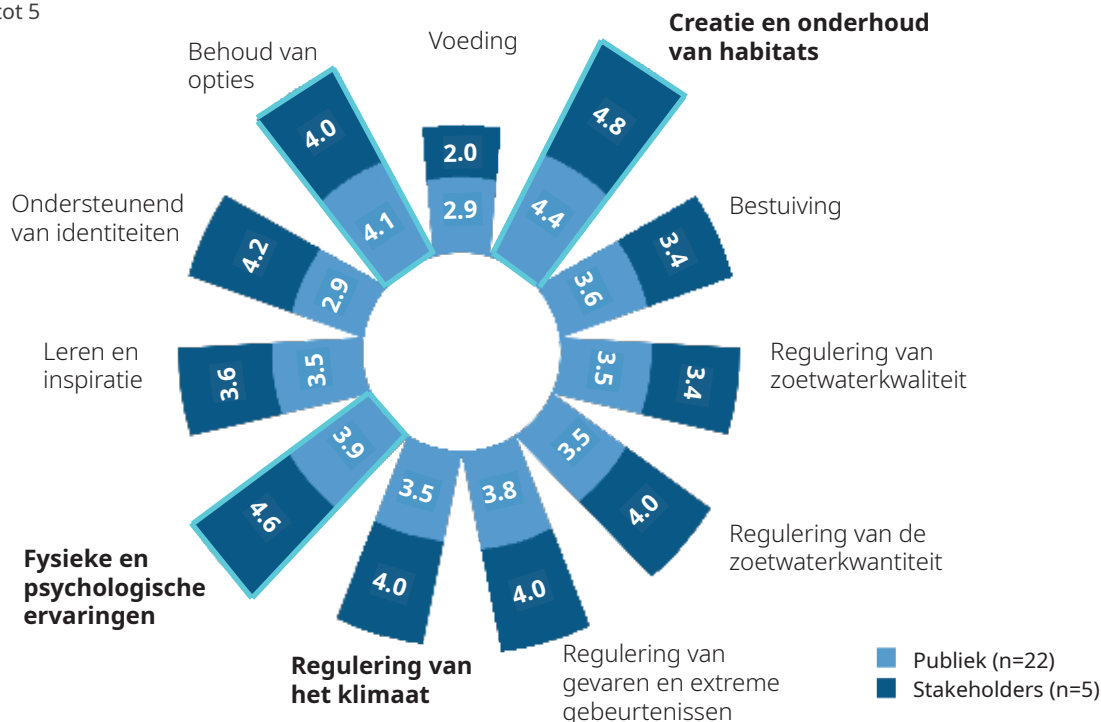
tot 5

Voeding
2.0
2.9

Creatie en onderhoud van habitats
4.8
4.4

Bestuiving
3.4
3.6

Regulering van zoetwaterkwaliteit
3.4
3.5

Regulering van de zoetwaterkwantiteit
4.0
3.5

Regulering van gevaren en extreme gebeurtenissen
4.0
3.8

Regulering van het klimaat
4.0
3.5

Fysieke en psychologische ervaringen
4.6
3.9

Leren en inspiratie
3.6
3.5

Ondersteunend van identiteiten
4.2
2.9

Behoud van opties
4.0
4.1

Publiek (n=22)
Stakeholders (n=5)